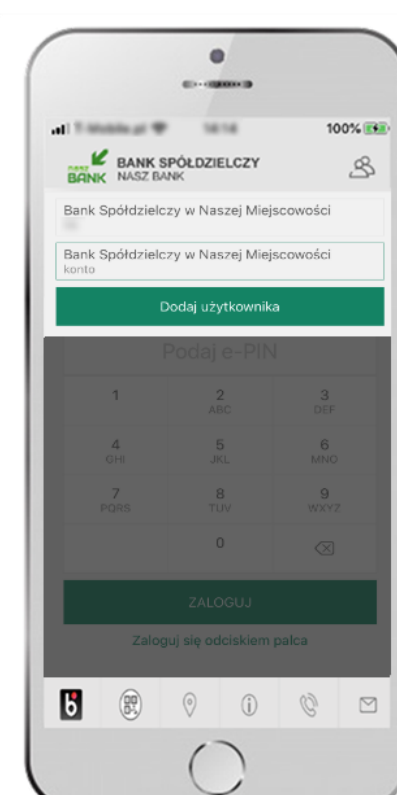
T-Mobile.pl 14:14 100%

NASZ BANK BANK SPÓŁDZIELCZY NASZ BANK

Bank Spółdzielczy w Naszej Miejscowości

Bank Spółdzielczy w Naszej Miejscowości
konto

Dodaj użytkownika

Podaj e-PIN

1
2 ABC
3 DEF
4 GHI
5 JKL
6 MNO
7 PQRS
8 TUV
9 WXYZ
0

ZALOGUJ

Zaloguj się odciskiem palca